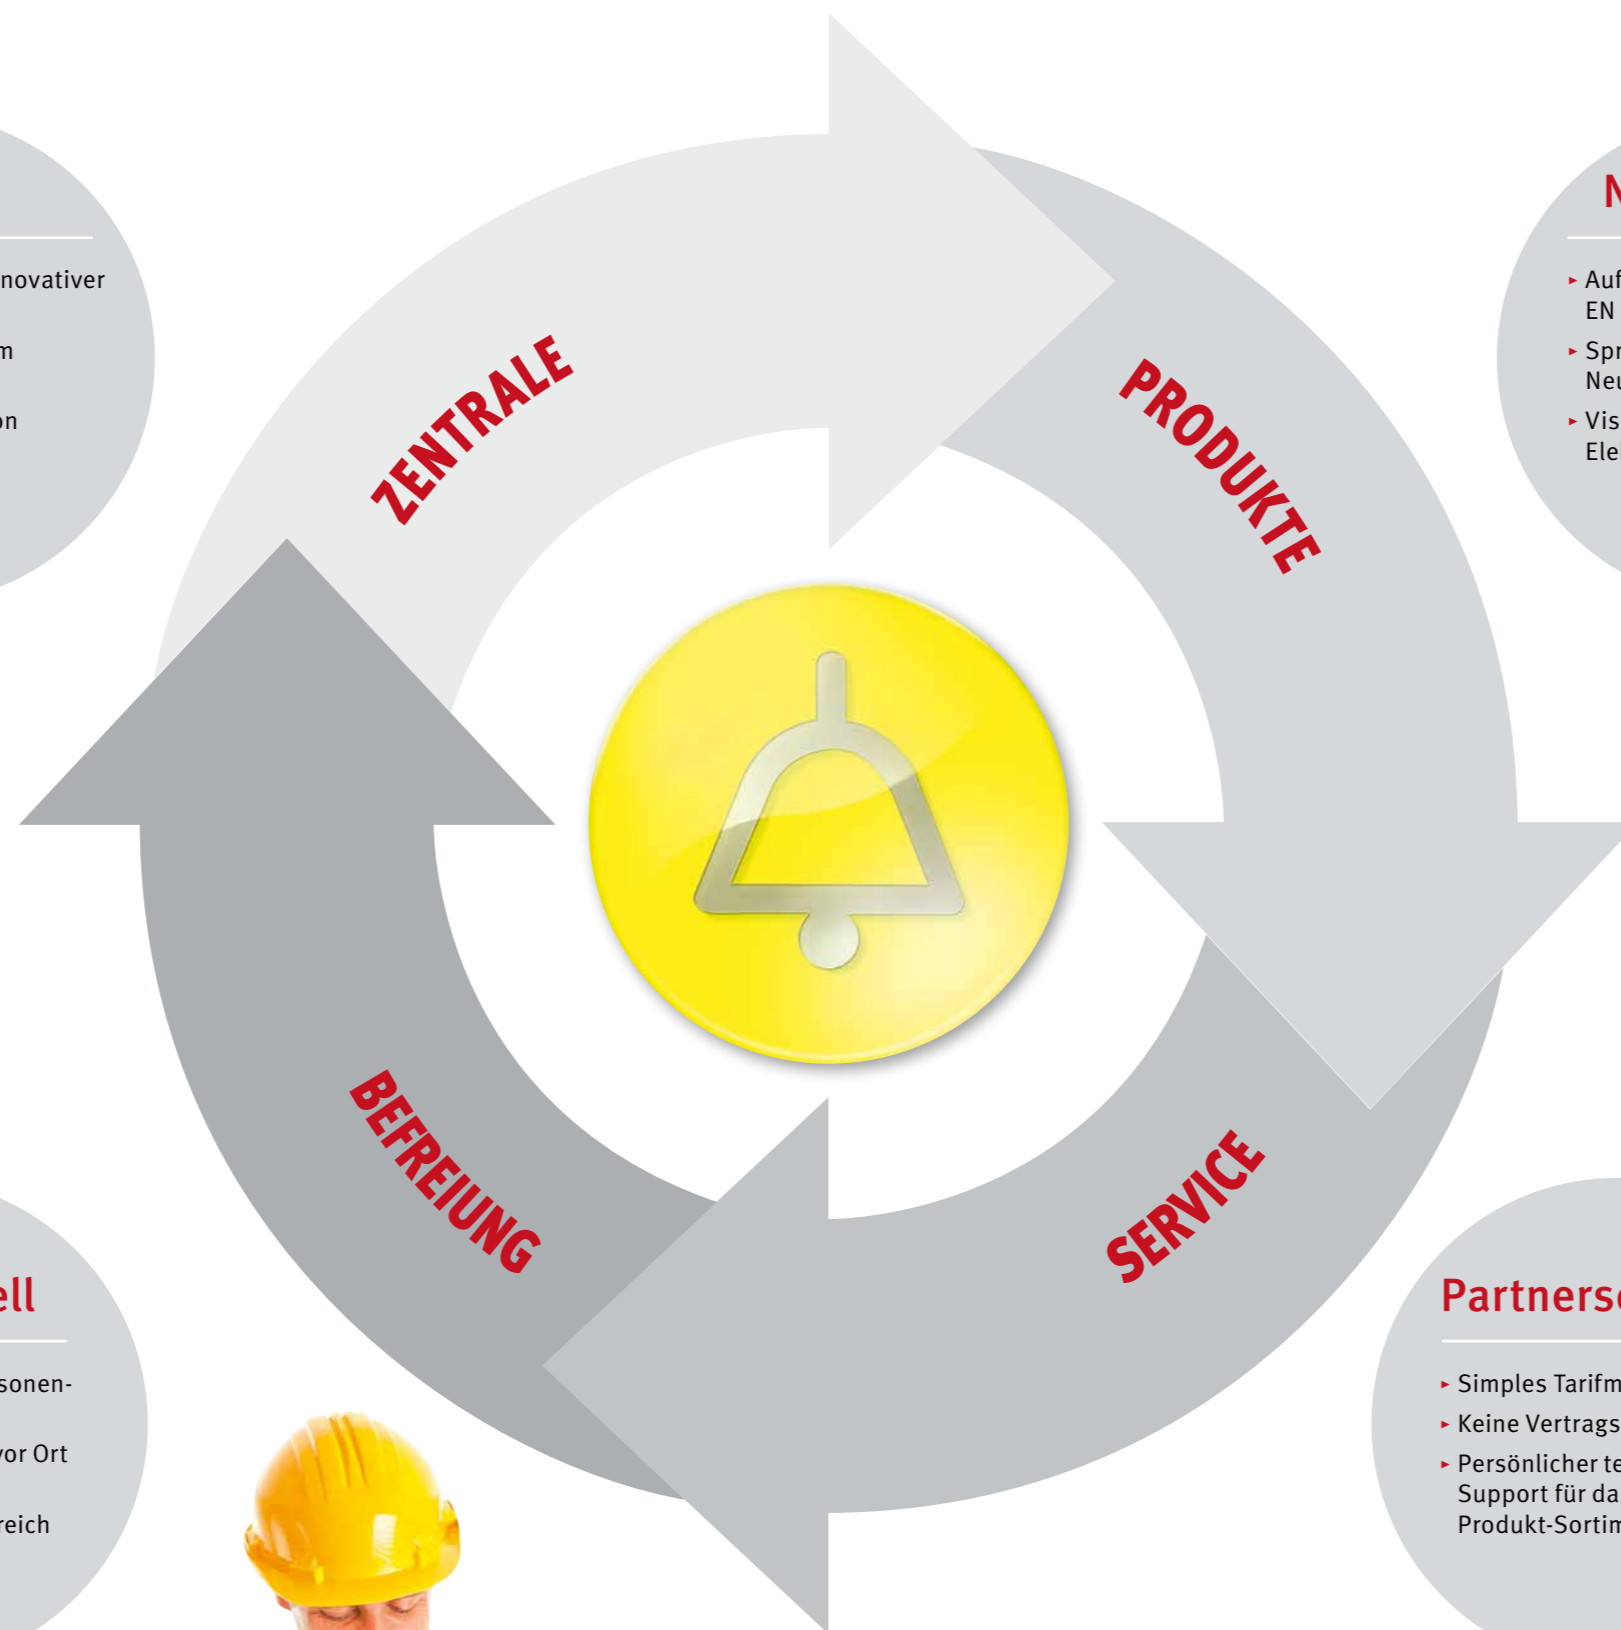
novativer

m

on

ZENTRALE

PRODUKTE

N

‣ Auf
EN

‣ Spr
Neu

‣ Vis
Ele

BEFREIUNG

SERVICE

ell

sonen-

vor Ort

reich

Partnersc

‣ Simples Tarifm

‣ Keine Vertrags

‣ Persönlicher te
Support für da
Produkt-Sortim